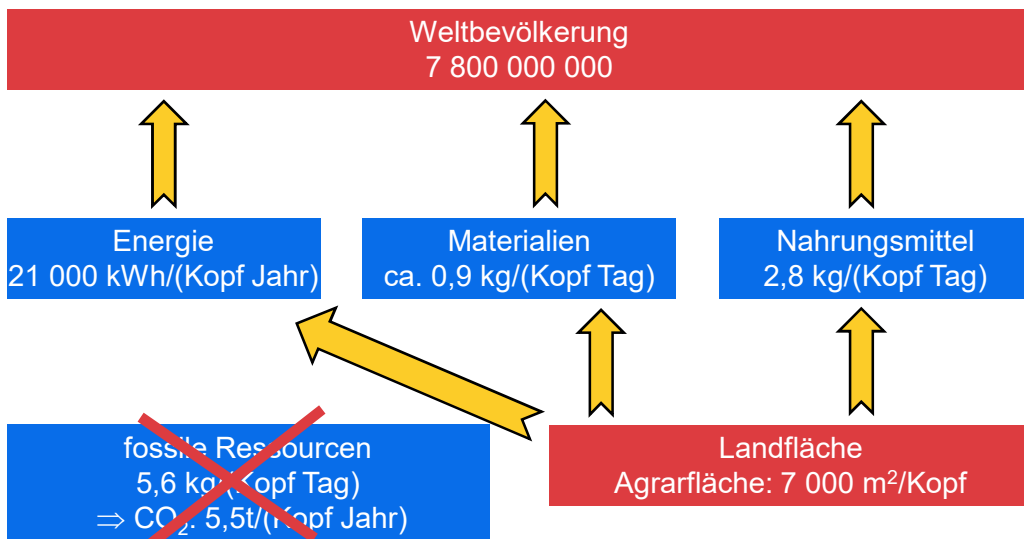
Weltbevölkerung
7 800 000 000

Energie
21 000 kWh/(Kopf Jahr)

Materialien
ca. 0,9 kg/(Kopf Tag)

Nahrungsmittel
2,8 kg/(Kopf Tag)

fossile Ressourcen
5,6 kg/(Kopf Tag)
$\Rightarrow$ $CO_2$: 5,5t/(Kopf Jahr)

Landfläche
Agrarfläche: 7 000 m$^2$/Kopf